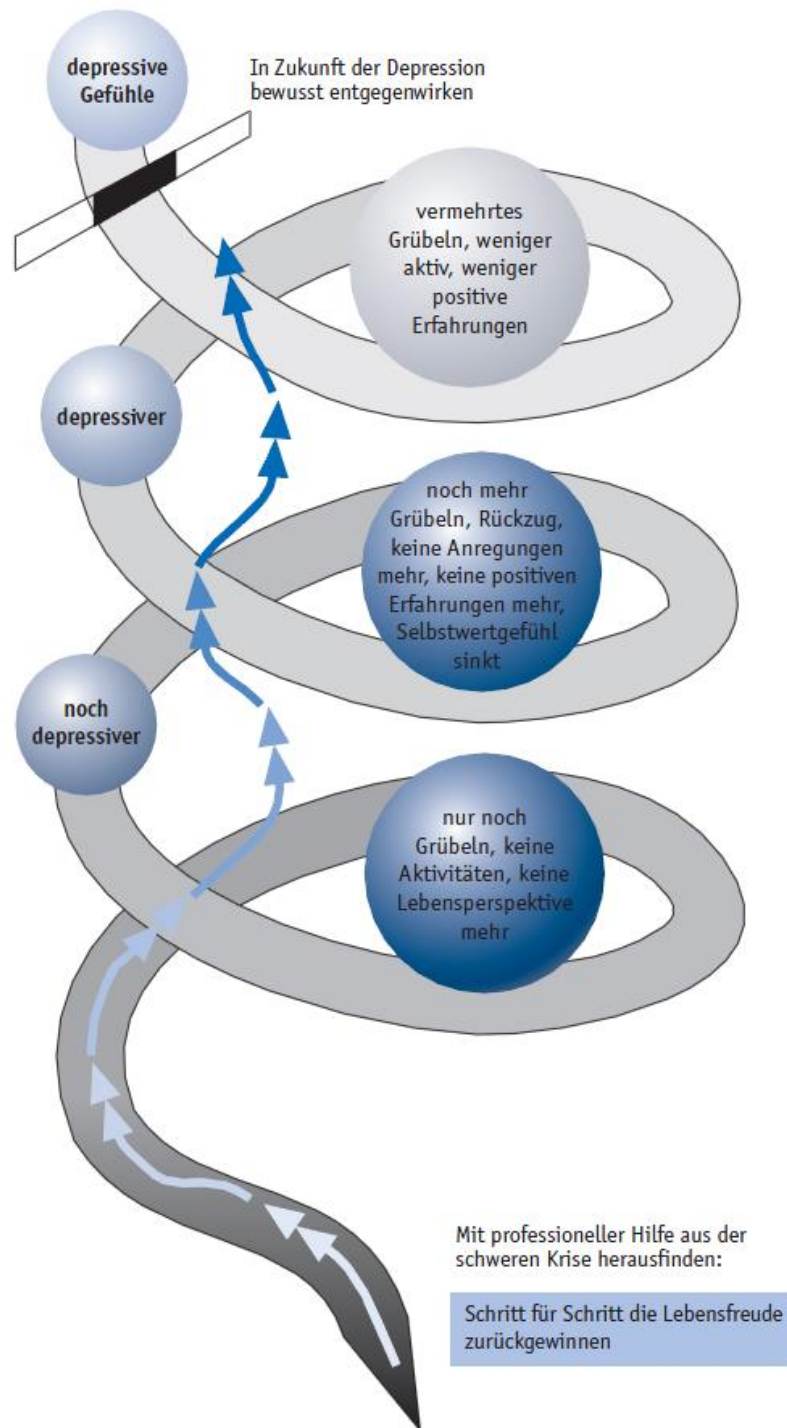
depressive Gefühle

In Zukunft der Depression bewusst entgegenwirken

vermehrtes Grübeln, weniger aktiv, weniger positive Erfahrungen

depressiver

noch mehr Grübeln, Rückzug, keine Anregungen mehr, keine positiven Erfahrungen mehr, Selbstwertgefühl sinkt

noch depressiver

nur noch Grübeln, keine Aktivitäten, keine Lebensperspektive mehr

Mit professioneller Hilfe aus der schweren Krise herausfinden:

Schritt für Schritt die Lebensfreude zurückgewinnen